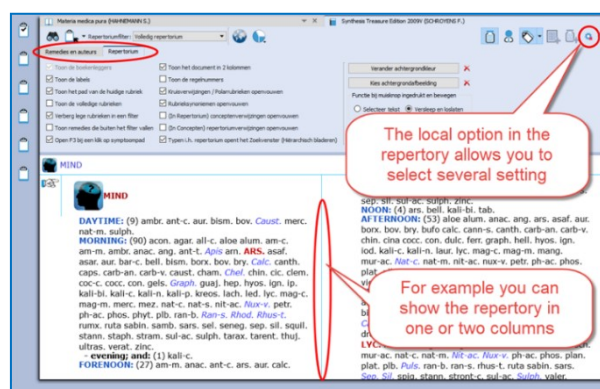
Materia medica pura (HAHNEMANN S.)

Synthesis Treasure Edition 2009V (SCHROYENS F.)

Repertoriumfilter: Volledig repertorium

Remedies en auteurs

Repertorium

Toon de boekenleggers

Toon het document in 2 kolommen

Toon de labels

Toon de regelnummers

Toon het pad van de huidige rubriek

Kruisverwijzingen / Polarisatie verwijzingen openvouwen

Toon de volledige rubrieken

Rubrieksynoniemen openvouwen

Verberg lege rubrieken in een filter

(In Repertorium) Conceptenverwijzingen openvouwen

Toon remedies die buiten het filter vallen

(In Concepten) repertoriumverwijzingen openvouwen

Open F3 bij een klik op symptoompad

Typen i.h. repertorium opent het Zoekvenster (Hiërarchisch bladeren)

Verander achtergrondkleur

Kies achtergrondafbeelding

Functie bij muisknop ingedrukt en bewegen

Selecteer tekst

Versleep en kopiëren

The local option in the repertory allows you to select several setting

MIND

MIND

DAYTIME: (9) ambr. ant-c. aur. bism. bov. Caust. merc. nat-m. sulph.

MORNING: (90) acon. agar. all-c. aloe alum. am-c. am-m. anac. ang. ant-t. Apis arn. ARS. asaf. asar. aur. bar-c. bell. bism. borx. bov. bry. Calc. canth. caps. carb-an. carb-v. caust. cham. Chel. chin. cic. clem. coc-c. cocc. con. gels. Graph. guaj. hep. hyos. ign. ip. kali-bi. kali-c. kali-n. kali-p. kreos. lach. led. lyc. mag-c. mag-m. merc. mez. nat-c. nat-s. nit-ac. Nux-v. petr. ph-ac. phos. phyt. plb. ran-b. Ran-s. Rhod. Rhus-t. rumx. ruta sabin. samb. sars. sel. seneg. sep. sil. squil. stann. staph. stram. sul-ac. sulph. tarax. tarent. thuj. ultras. verat. zinc.

- evening; and: (1) kali-c.

FORENOON: (27) am-m. anac. ant-c. ars. aur. calc.

sep. sil. sul-ac. sulph. thuj.

NOON: (4) ars. bell. kali-bi. tab.

AFTERNOON: (53) aloe alum. anac. ang. ars. asaf. aur. borx. bov. bry. bufo calc. cann-s. canth. carb-an. carb-v. chin. cina cocc. con. dulc. ferr. graph. hell. hyos. ign. iod. kali-c. kali-n. laur. lyc. mag-c. mag-m. mang. mur-ac. Nat-c. nat-m. nit-ac. nux-v. petr. ph-ac. phos. plat.

For example you can show the repertory in one or two columns

LYC

mur-ac. nat-c. nat-m. Nit-ac. Nux-v. ph-ac. phos. plan. plat. plb. Puls. ran-b. rans-s. rhus-t. ruta sabin. sars. Sep. Sil. spig. stann. stront-c. sul-ac. Sulph. valer.